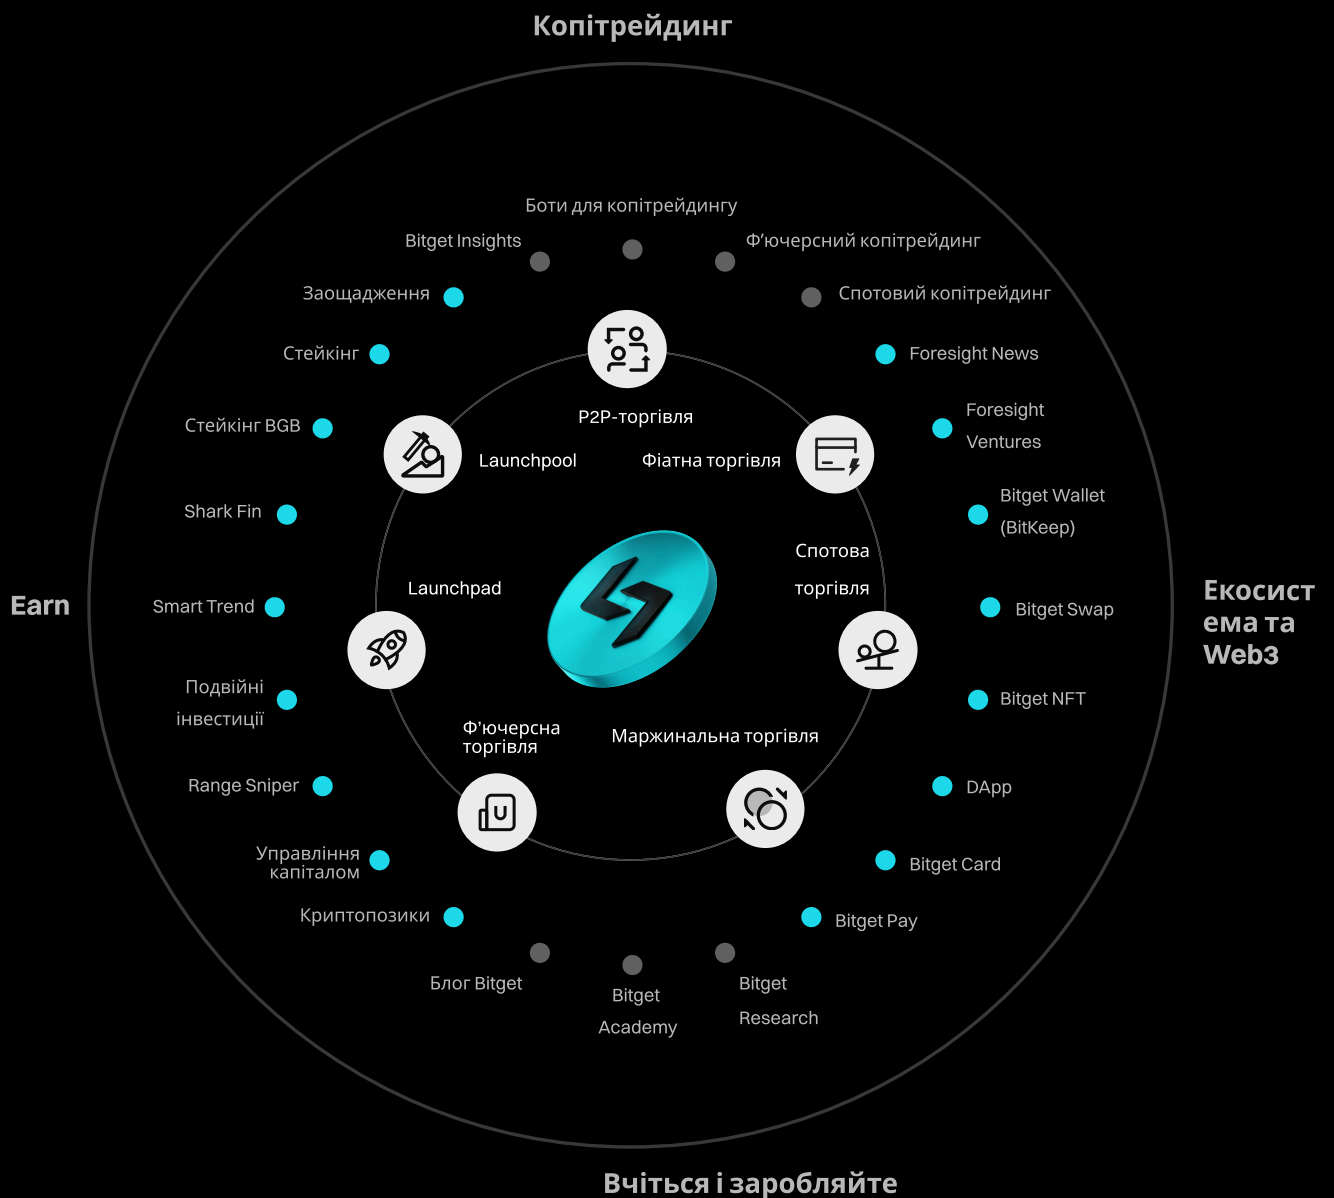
Копітрейдинг

Боти для копітрейдингу

Bitget Insights

Ф'ючерсний копітрейдинг

Заощадження

Спотовий копітрейдинг

Стейкінг

Foresight News

P2P-торгівля

Стейкінг BGB

Launchpool

Фіатна торгівля

Foresight Ventures

Bitget Wallet (BitKeep)

Shark Fin

Спотова торгівля

Earn

Launchpad

Smart Trend

Bitget Swap

Екосистема та Web3

Подвійні інвестиції

Bitget NFT

Ф'ючерсна торгівля

Маржинальна торгівля

Range Sniper

DApp

Управління капіталом

Bitget Card

Криптопозики

Bitget Pay

Блог Bitget

Bitget Academy

Bitget Research

Вчіться і заробляйте